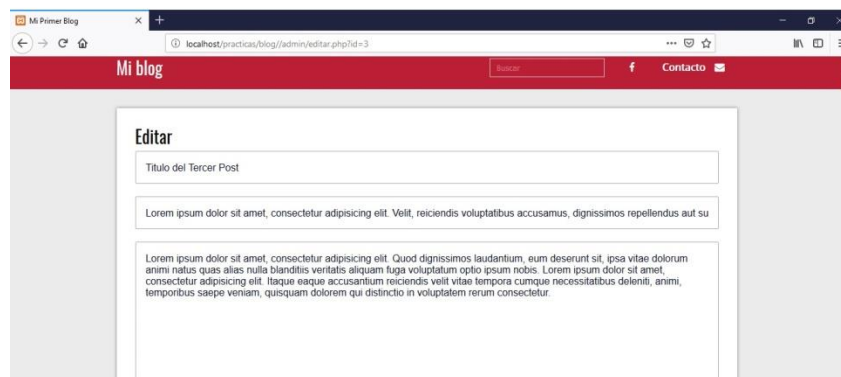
Mi Primer Blog

localhost/practicas/blog//admin/editar.php?id=3

Mi blog

Buscar

f

Contacto

Editar

Titulo del Tercer Post

Lorem ipsum dolor sit amet, consectetur adipisicing elit. Velit, reiciendis voluptatibus accusamus, dignissimos repellendus aut su

Lorem ipsum dolor sit amet, consectetur adipisicing elit. Quod dignissimos laudantium, eum deserunt sit, ipsa vitae dolorum animi natus quas alias nulla blanditiis veritatis aliquam fuga voluptatum optio ipsum nobis. Lorem ipsum dolor sit amet, consectetur adipisicing elit. Itaque eaque accusantium reiciendis velit vitae tempora cumque necessitatibus deleniti, animi, temporibus saepe veniam, quisquam dolorem qui distinctio in voluptatem rerum consectetur.